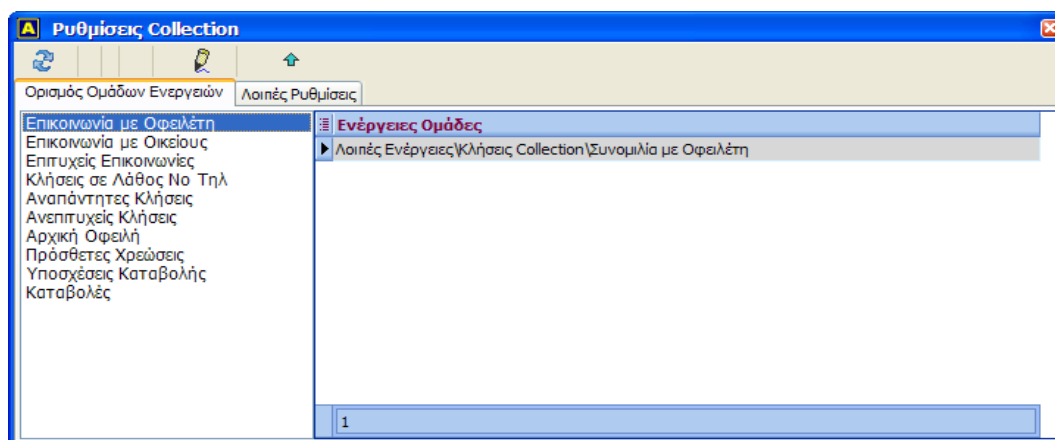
Ρυθμίσεις Collection

Ορισμός Ομάδων Ενεργειών
Λοιπές Ρυθμίσεις

Επικοινωνία με Οφειλέτη
Επικοινωνία με Οικείους
Επιτυχείς Επικοινωνίες
Κλήσεις σε Λάθος Νο Τηλ
Αναπάντητες Κλήσεις
Ανεπιτυχείς Κλήσεις
Αρχική Οφειλή
Πρόσθετες Χρεώσεις
Υποσχέσεις Καταβολής
Καταβολές

| Ενέργειες Ομάδες |
|---|
| Λοιπές Ενέργειες\Κλήσεις Collection\Συνομιλία με Οφειλέτη |

1